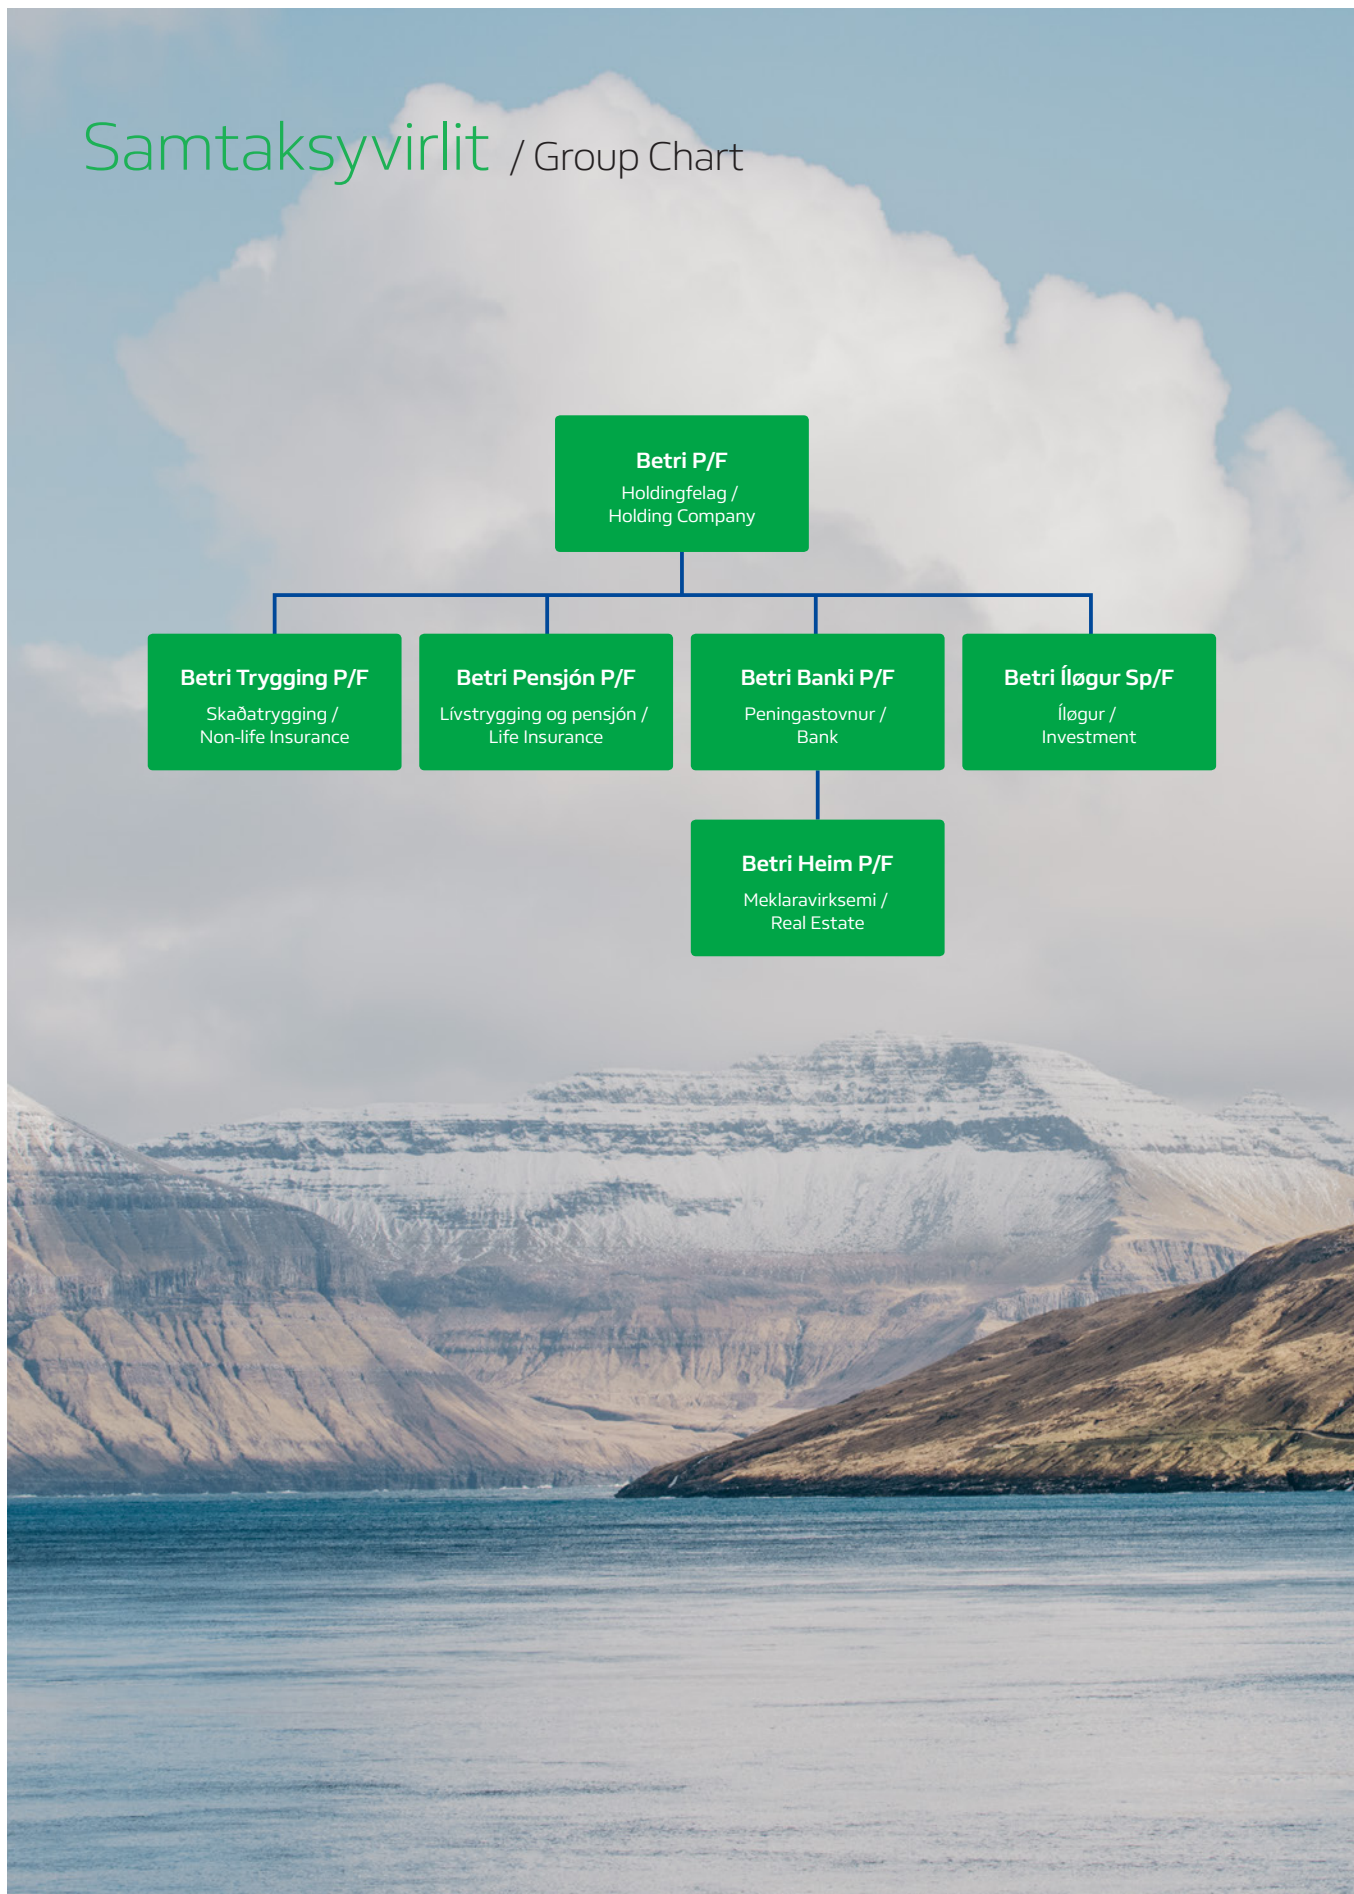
Samtaksyvirlit / Group Chart

Betri P/F
Holdingfelag / Holding Company

Betri Trygging P/F
Skaðatrygging / Non-life Insurance

Betri Pensjón P/F
Lívstrygging og pensjón / Life Insurance

Betri Banki P/F
Peningastovnur / Bank

Betri Íløgur Sp/F
Íløgur / Investment

Betri Heim P/F
Meklaravirksemi / Real Estate